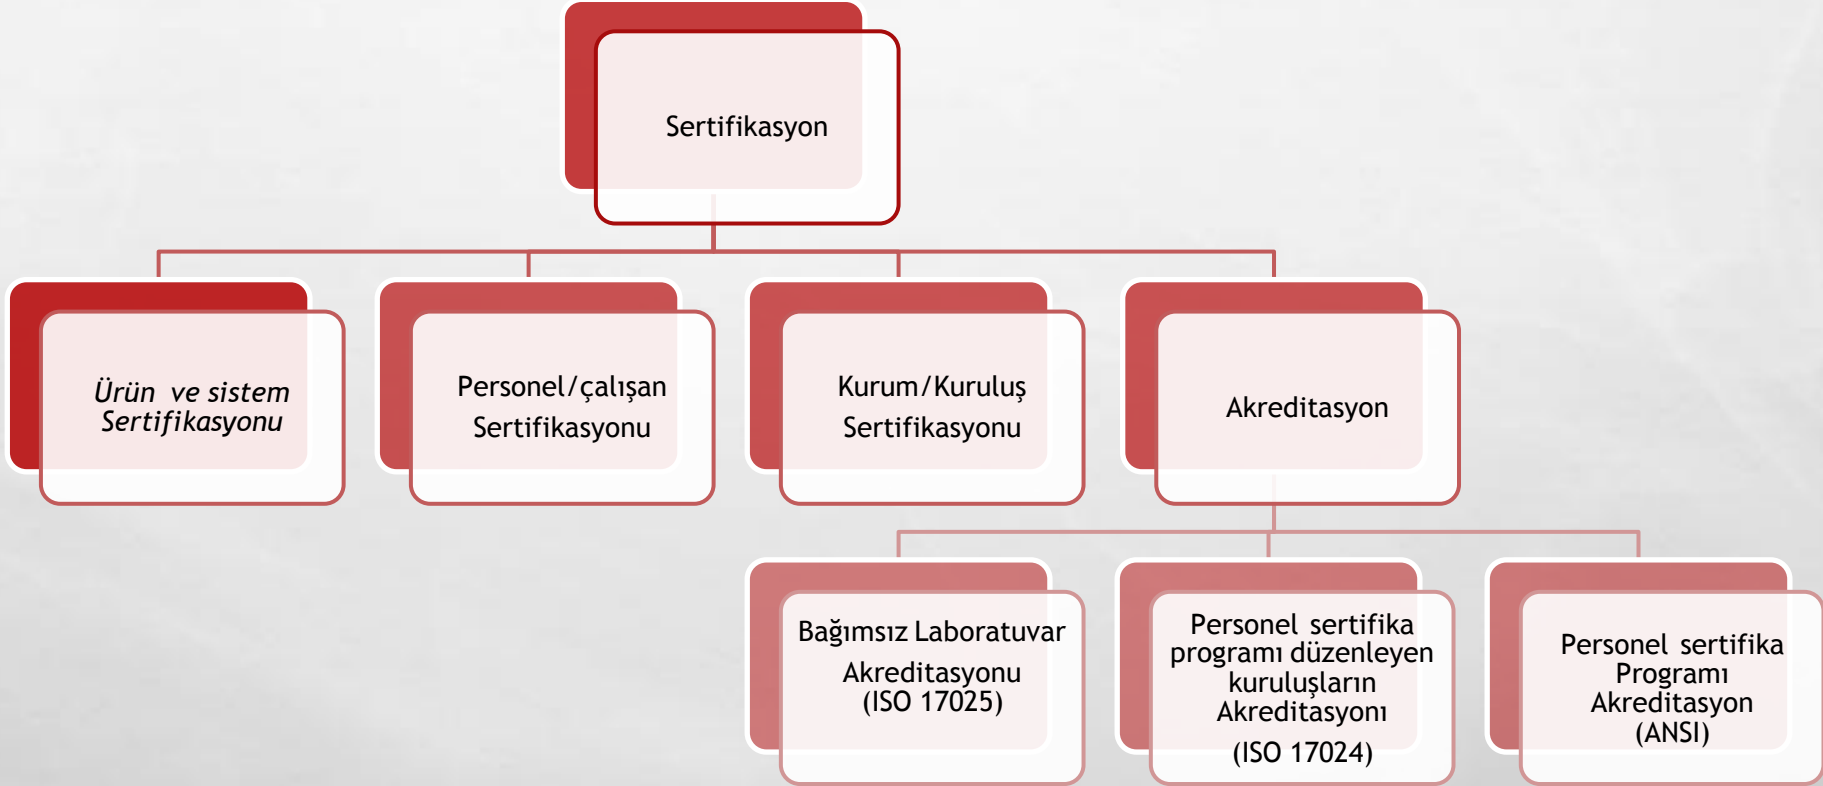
Sertifikasyon

Ürün ve sistem Sertifikasyonu

Personel/çalışan Sertifikasyonu

Kurum/Kuruluş Sertifikasyonu

Akreditasyon

Bağımsız Laboratuvar Akreditasyonu (ISO 17025)

Personel sertifika programı düzenleyen kuruluşların Akreditasyonı (ISO 17024)

Personel sertifika Programı Akreditasyon (ANSI)